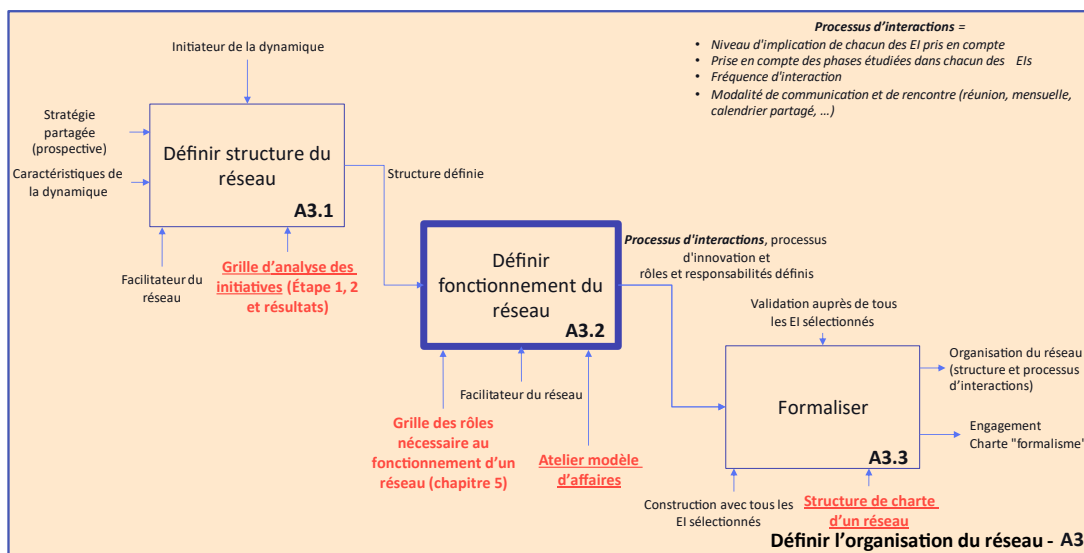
Processus d'interactions =

- Niveau d'implication de chacun des EI pris en compte
- Prise en compte des phases étudiées dans chacun des EIs
- Fréquence d'interaction
- Modalité de communication et de rencontre (réunion, mensuelle, calendrier partagé, …)

Initiateur de la dynamique

Stratégie partagée (prospective)

Caractéristiques de la dynamique

Définir structure du réseau

A3.1

Structure définie

Facilitateur du réseau

Grille d'analyse des initiatives (Étape 1, 2 et résultats)

Définir fonctionnement du réseau

A3.2

Processus d'interactions, processus d'innovation et rôles et responsabilités définis

Facilitateur du réseau

Grille des rôles nécessaire au fonctionnement d'un réseau (chapitre 5)

Atelier modèle d'affaires

Validation auprès de tous les EI sélectionnés

Formaliser

A3.3

Organisation du réseau (structure et processus d'interactions)

Engagement
Charte "formalisme"

Construction avec tous les EI sélectionnés

Structure de charte d'un réseau

Définir l'organisation du réseau - A3